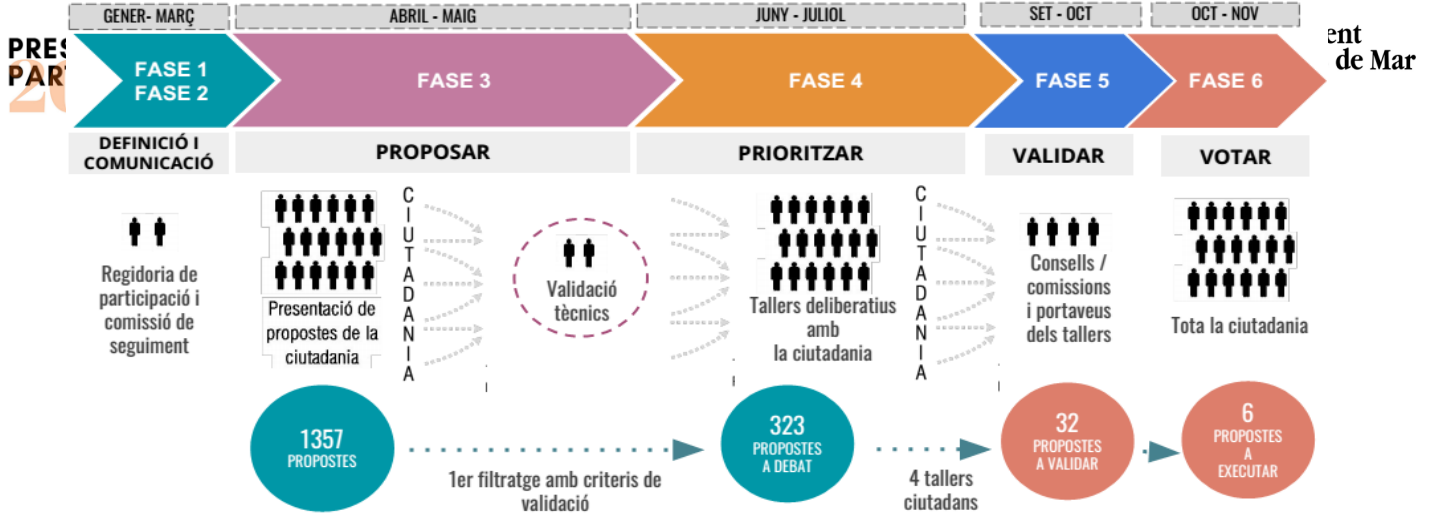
GENER- MARÇ
ABRIL - MAIG
JUNY - JULIOL
SET - OCT
OCT - NOV

PRES
PART
20

ent
de Mar

FASE 1
FASE 2
FASE 3
FASE 4
FASE 5
FASE 6

DEFINICIÓ I COMUNICACIÓ
PROPOSAR
PRIORITZAR
VALIDAR
VOTAR

Regidoria de participació i comissió de seguiment

Presentació de propostes de la ciutadania

CIUTADANIA

Validació tècnics

Tallers deliberatius amb la ciutadania

CIUTADANIA

Consells / comissions i portaveus dels tallers

Tota la ciutadania

1357 PROPOSTES

1er filtratge amb criteris de validació

323 PROPOSTES A DEBAT

4 tallers ciutadans

32 PROPOSTES A VALIDAR

6 PROPOSTES A EXECUTAR